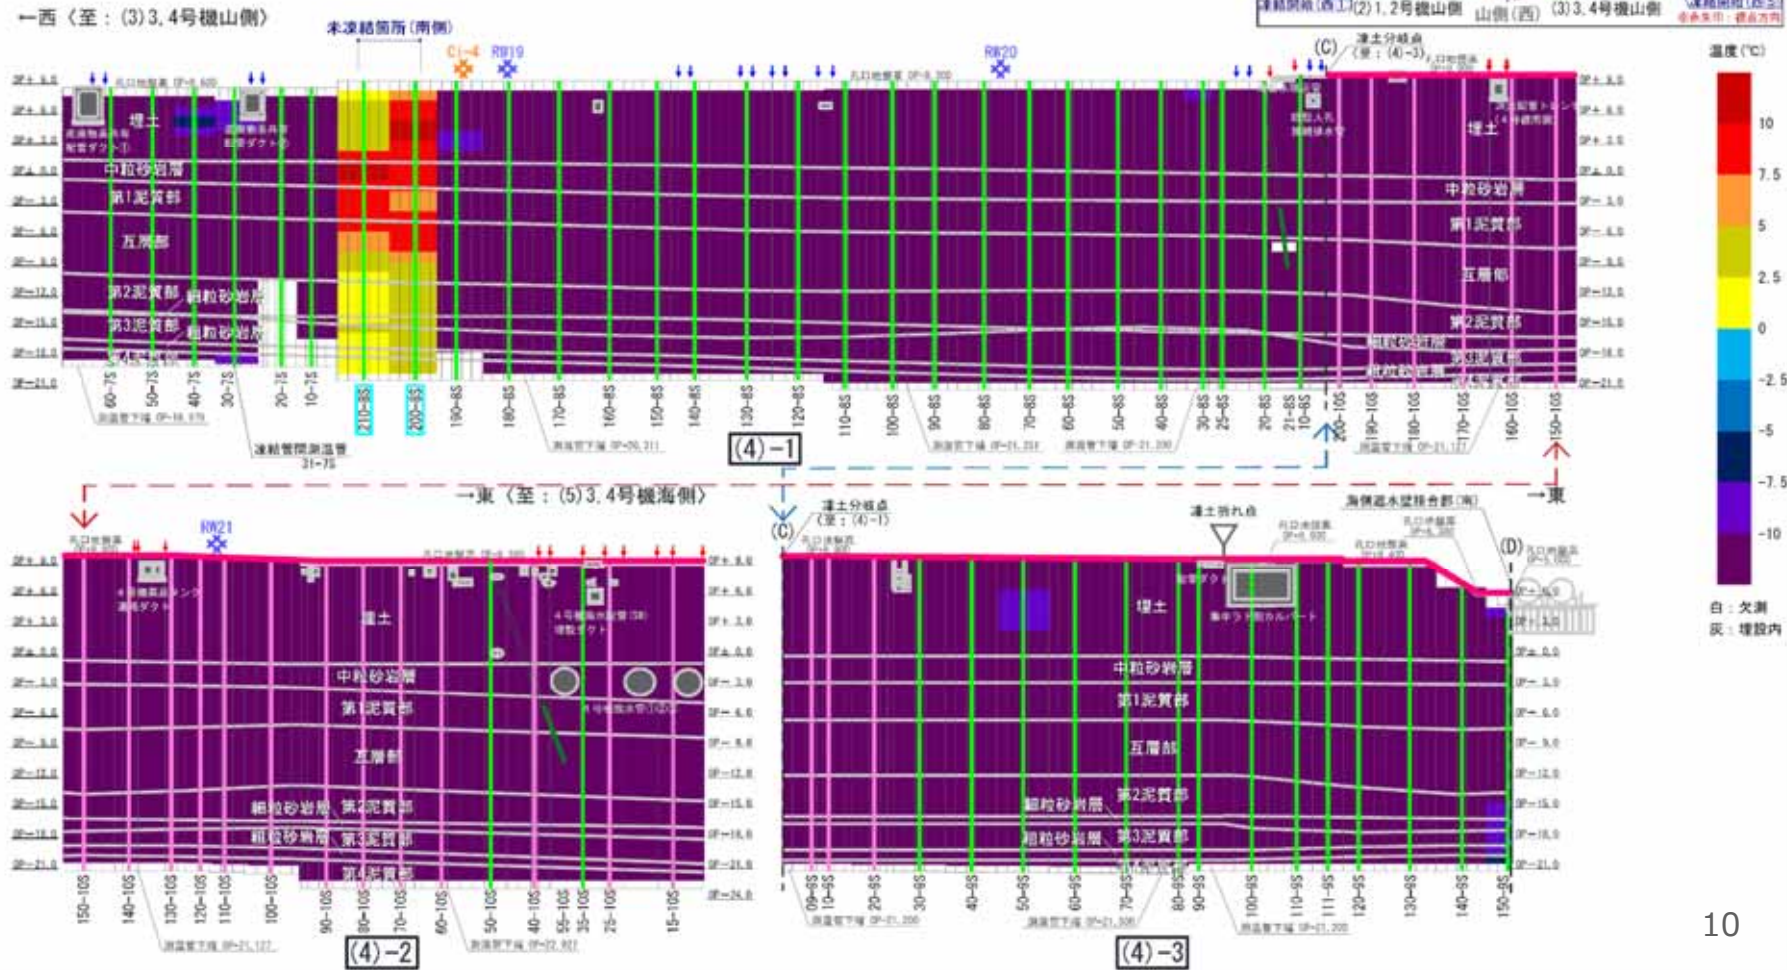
←西〈至：(3)3, 4号機山側〉

未凍結箇所(南側)

Ci-4 RW19 RW20 RW21

(2)1, 2号機山側 山側(西) (3)3, 4号機山側

(C) 凍土分岐点 (至：(4)-3)

温度(℃)

10
7.5
5
2.5
0
-2.5
-5
-7.5
-10

白：欠測
灰：埋設内

埋土
中粒砂岩層
第1泥質部
互層部
第2泥質部
細粒砂岩層
第3泥質部
細粒砂岩層

60-7S 50-7S 40-7S 30-7S 20-7S 10-7S 210-8S 200-8S 190-8S 180-8S 170-8S 160-8S 150-8S 140-8S 130-8S 120-8S 110-8S 100-8S 90-8S 80-8S 70-8S 60-8S 50-8S 40-8S 30-8S 25-8S 20-8S 21-8S 10-8S 200-10S 190-10S 180-10S 170-10S 160-10S 150-10S

凍結管間測温管 31-7S

(4)-1

→東〈至：(5)3, 4号機海側〉

→東

凍土分岐点 (至：(4)-1)

凍土折れ点

海側遮水壁接合部(南)

(C)

(D)

埋土
中粒砂岩層
第1泥質部
互層部
細粒砂岩層 第2泥質部
細粒砂岩層 第3泥質部
第4泥質部

150-10S 140-10S 130-10S 120-10S 110-10S 100-10S 90-10S 80-10S 70-10S 60-10S 50-10S 40-10S 55-10S 35-10S 25-10S 15-10S

(4)-2

10-9S 20-9S 30-9S 40-9S 50-9S 60-9S 70-9S 80-9S 90-9S 100-9S 110-9S 111-9S 120-9S 130-9S 140-9S 150-9S

(4)-3

10